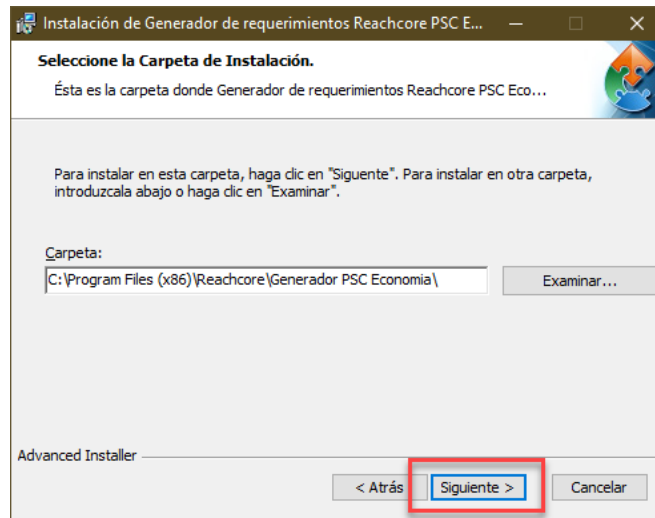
Instalación de Generador de requerimientos Reachcore PSC E...

Seleccione la Carpeta de Instalación.

Ésta es la carpeta donde Generador de requerimientos Reachcore PSC Eco...

Para instalar en esta carpeta, haga clic en "Siguente". Para instalar en otra carpeta, introduzcala abajo o haga clic en "Examinar".

Carpeta:

C:\Program Files (x86)\Reachcore\Generador PSC Economia\

Examinar...

Advanced Installer

< Atrás

Siguiente >

Cancelar